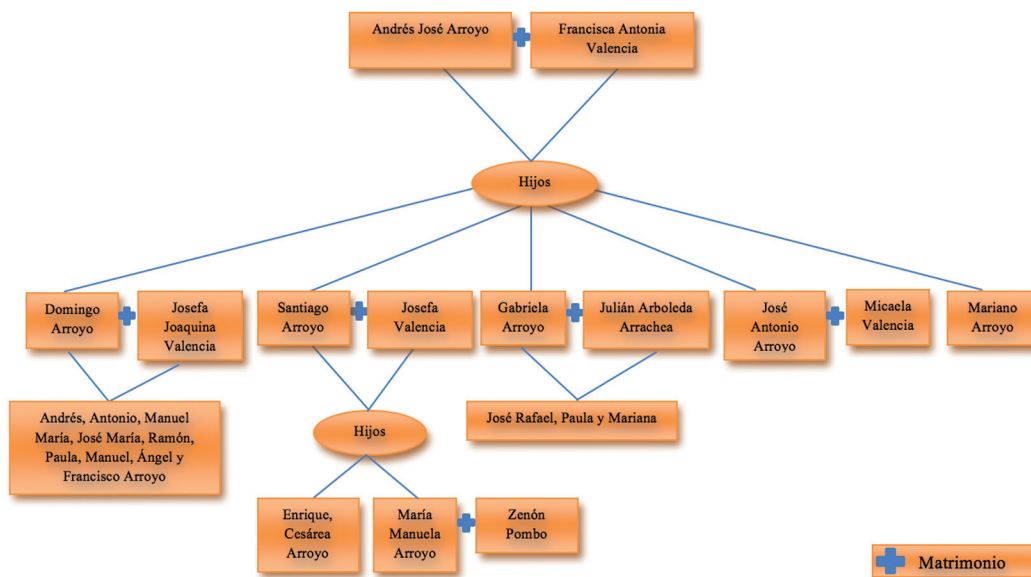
Andrés José Arroyo

Francisca Antonia Valencia

Hijos

Domingo Arroyo

Josefa Joaquina Valencia

Santiago Arroyo

Josefa Valencia

Gabriela Arroyo

Julián Arboleda Arrachea

José Antonio Arroyo

Micaela Valencia

Mariano Arroyo

Andrés, Antonio, Manuel María, José María, Ramón, Paula, Manuel, Ángel y Francisco Arroyo

Hijos

José Rafael, Paula y Mariana

Enrique, Cesárea Arroyo

María Manuela Arroyo

Zenón Pombo

Matrimonio